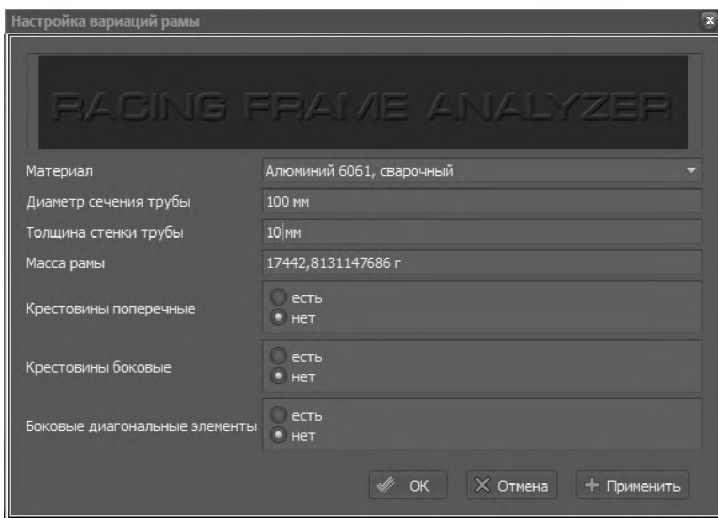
Настройка вариаций рамы

RACING FRAME ANALYZER

Материал
Алюминий 6061, сварочный

Диаметр сечения трубы
100 мм

Толщина стенки трубы
10 мм

Масса рамы
17442,8131147686 г

Крестовины поперечные
есть
нет

Крестовины боковые
есть
нет

Боковые диагональные элементы
есть
нет

OK
Отмена
Применить